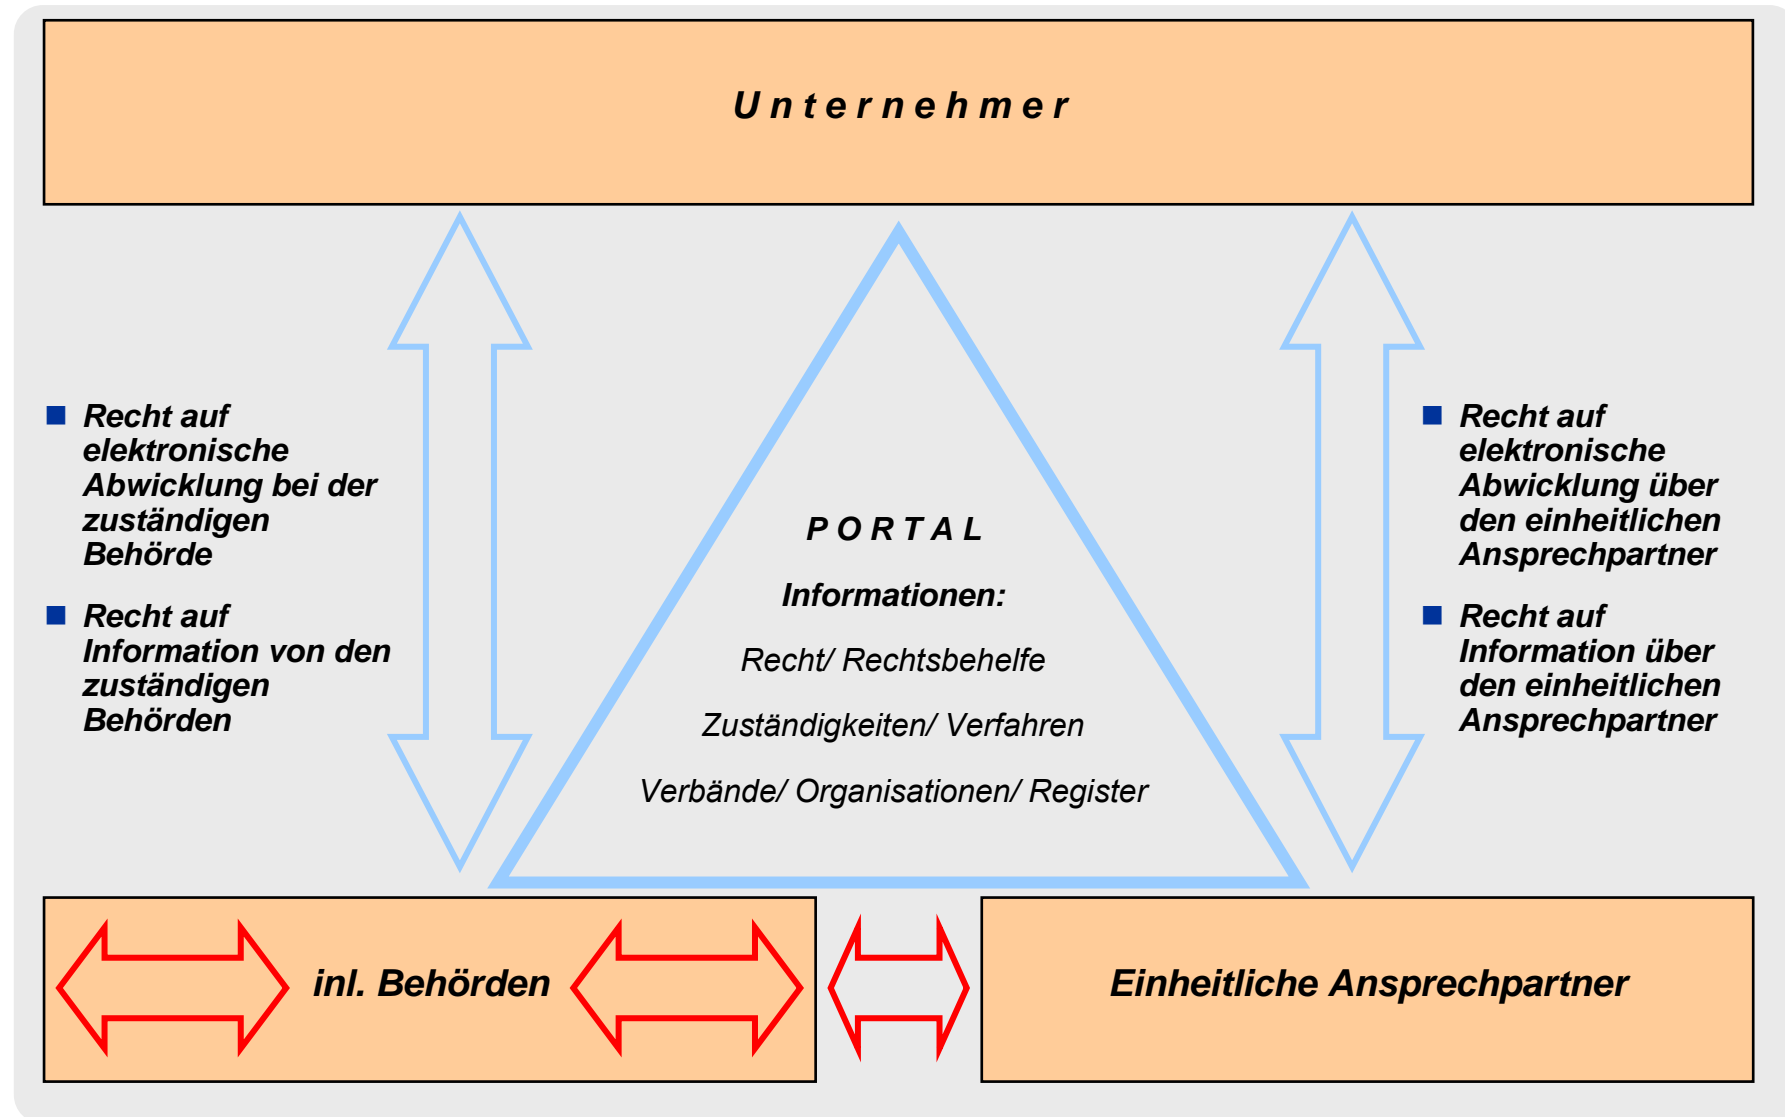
Unternehmer

- Recht auf elektronische Abwicklung bei der zuständigen Behörde
- Recht auf Information von den zuständigen Behörden

PORTAL

Informationen:

Recht/ Rechtsbehelfe

Zuständigkeiten/ Verfahren

Verbände/ Organisationen/ Register

- Recht auf elektronische Abwicklung über den einheitlichen Ansprechpartner
- Recht auf Information über den einheitlichen Ansprechpartner

inl. Behörden

Einheitliche Ansprechpartner